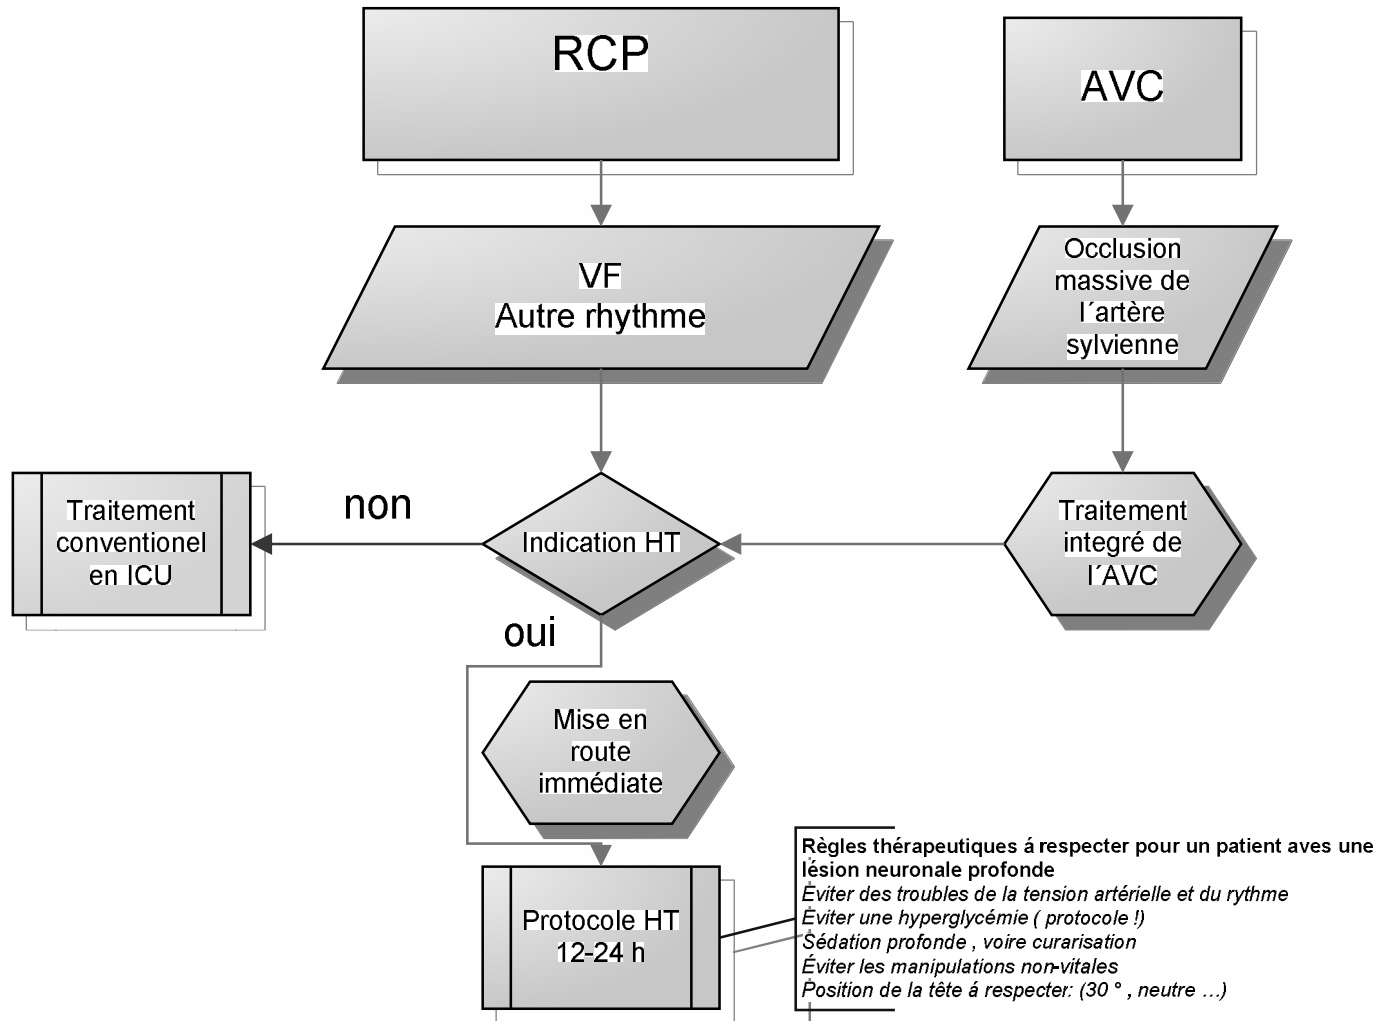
RCP

AVC

VF
Autre rhythme

Occlusion massive de l´artère sylvienne

Traitement conventionel en ICU

non

Indication HT

Traitement integré de l´AVC

oui

Mise en route immédiate

Protocole HT 12-24 h

Règles thérapeutiques á respecter pour un patient aves une lésion neuronale profonde
Éviter des troubles de la tension artérielle et du rythme
Éviter une hyperglycémie ( protocole !)
Sédation profonde , voire curarisation
Éviter les manipulations non-vitales
Position de la tête á respecter: (30 ° , neutre …)